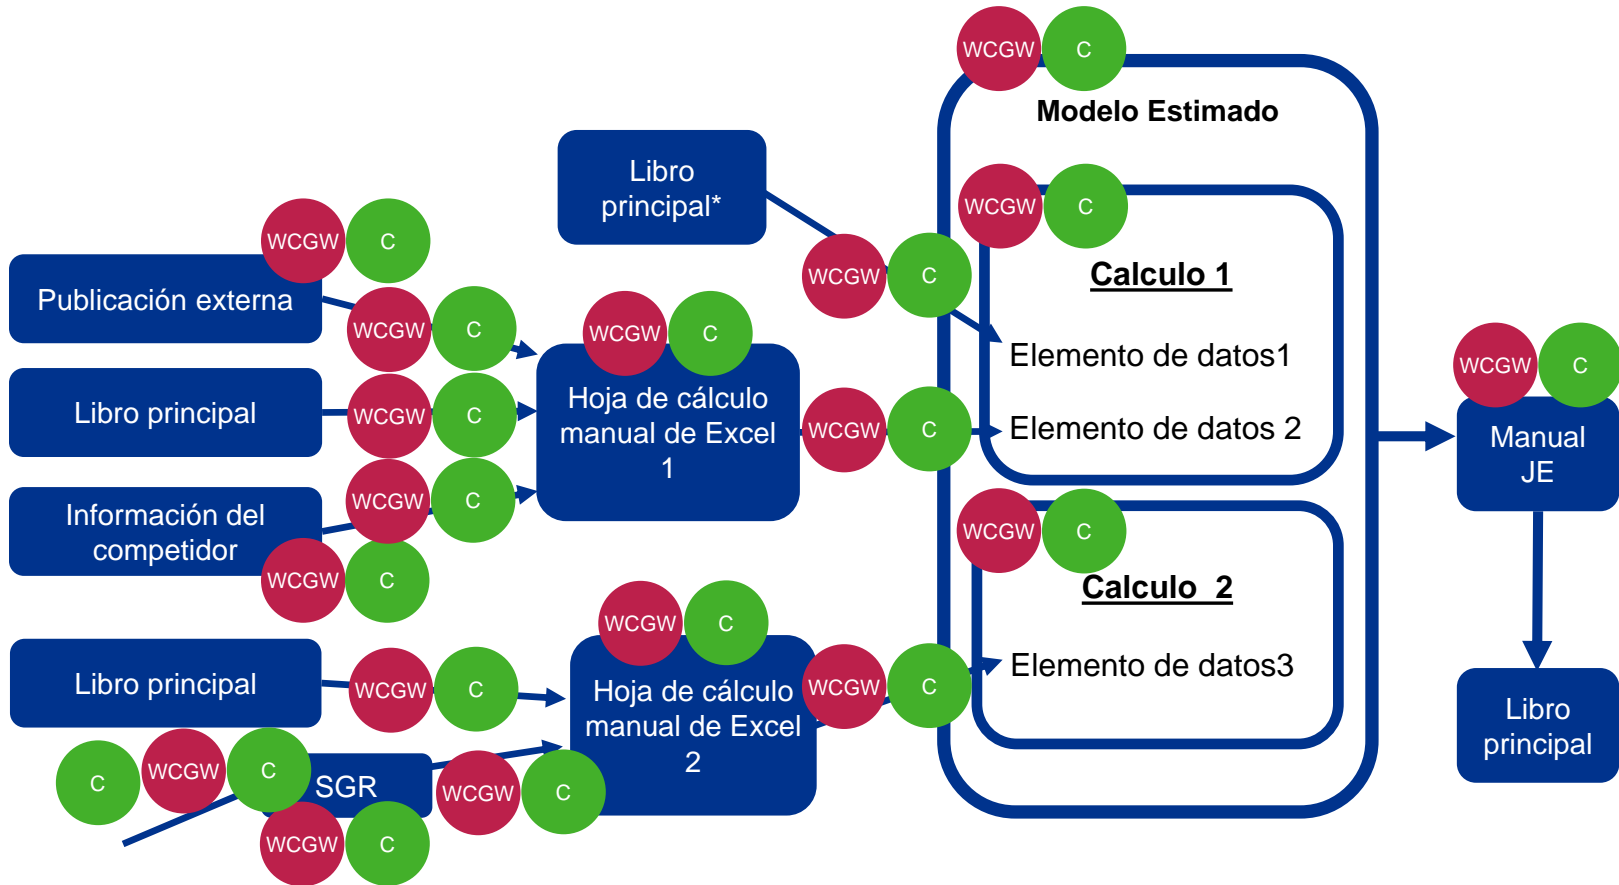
WCGW C
Modelo Estimado

Libro principal*

WCGW C
Calculo 1

WCGW C
Publicación externa

WCGW C

WCGW C

WCGW C

Elemento de datos1

Elemento de datos 2

WCGW C

WCGW C
Hoja de cálculo manual de Excel 1

WCGW C
Manual JE

Libro principal

WCGW C

WCGW C

Información del competidor

WCGW C

WCGW C

WCGW C
Calculo 2

Elemento de datos3

WCGW C

Libro principal

WCGW C

WCGW C
Hoja de cálculo manual de Excel 2

WCGW C

Libro principal

C WCGW C
SGR

WCGW C

WCGW C